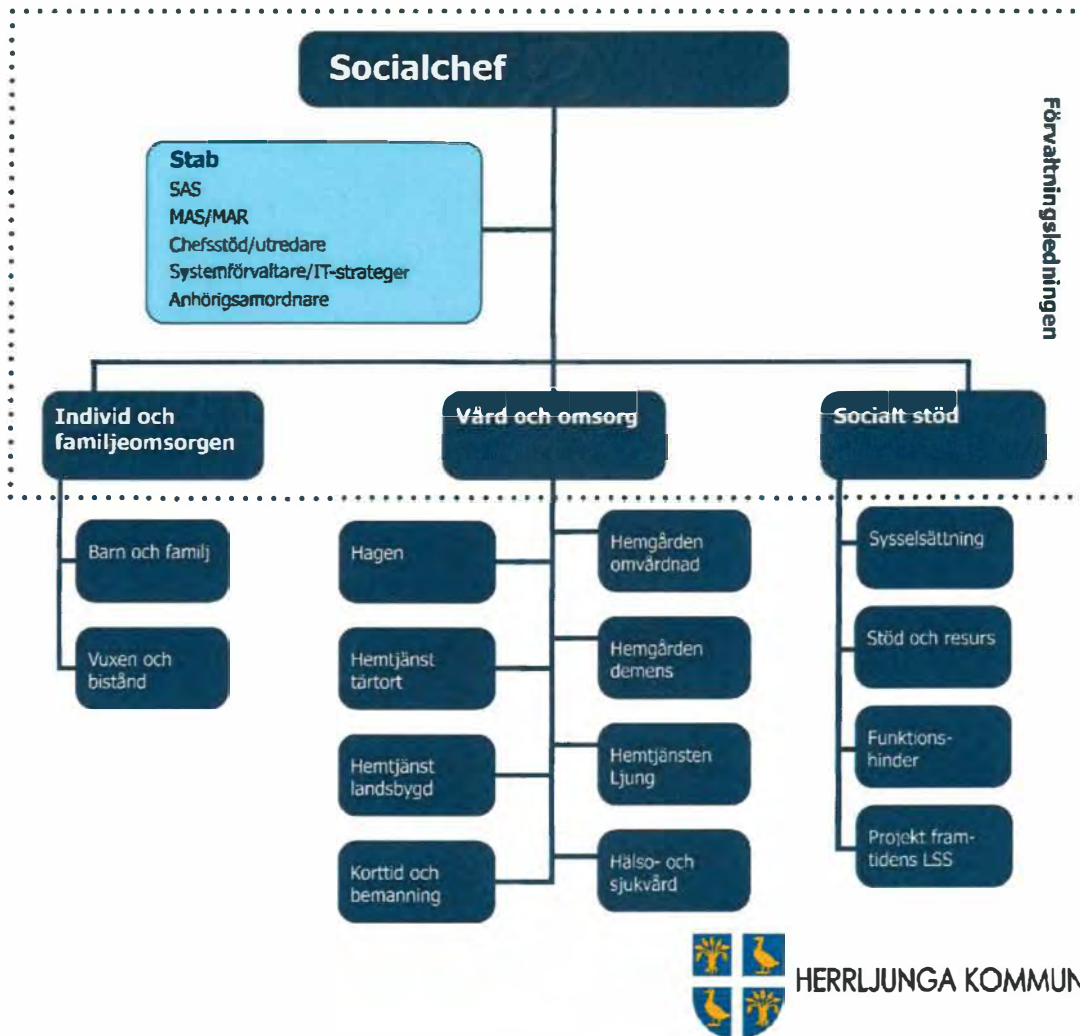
Socialchef

Stab
SAS
MAS/MAR
Chefsstöd/utredare
Systemförvaltare/IT-strateger
Anhörigsamordnare

Förvaltningsledningen

Individ och familjeomsorgen

Vård och omsorg

Socialt stöd

Barn och familj

Vuxen och bistånd

Hagen

Hemtjänst tätort

Hemtjänst landsbygd

Korttid och bemanning

Hemgården omvårdnad

Hemgården demens

Hemtjänsten Ljung

Hälso- och sjukvård

Sysselsättning

Stöd och resurs

Funktionshinder

Projekt framtidens LSS

HERRLJUNGA KOMMUN